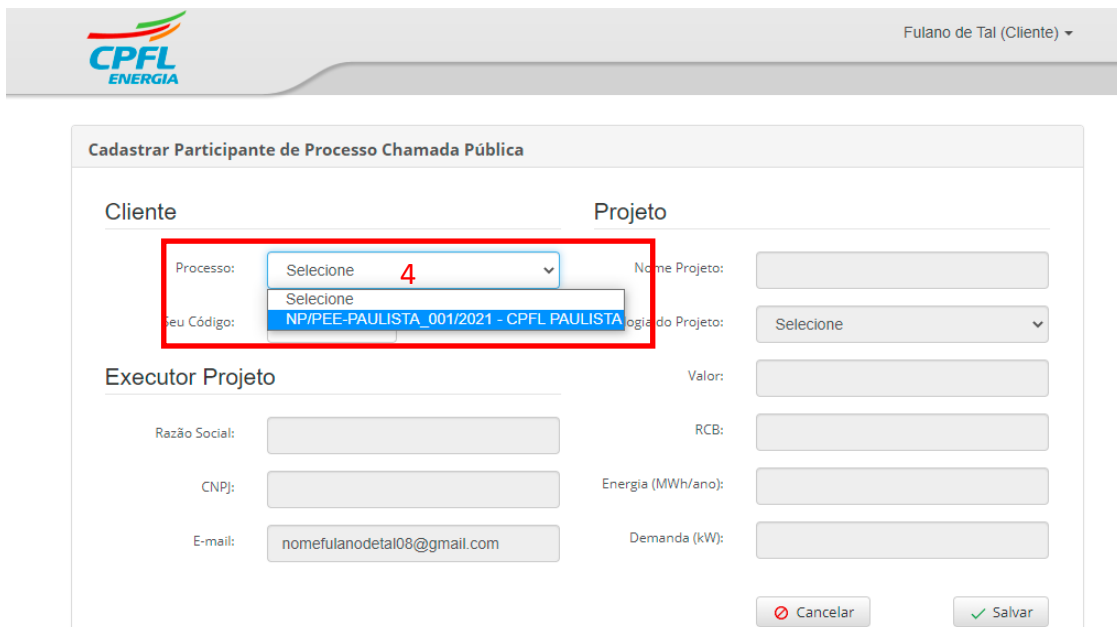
CPFL ENERGIA

Fulano de Tal (Cliente)

Cadastrar Participante de Processo Chamada Pública

Cliente

Processo: Selecione

4

Selecione
NP/PEE-PAULISTA_001/2021 - CPFL PAULISTA

Seu Código:

Executor Projeto

Razão Social:

CNPJ:

E-mail: nomefulanodetal08@gmail.com

Projeto

Nome Projeto:

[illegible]ogia do Projeto: Selecione

Valor:

RCB:

Energia (MWh/ano):

Demanda (kW):

Cancelar

Salvar